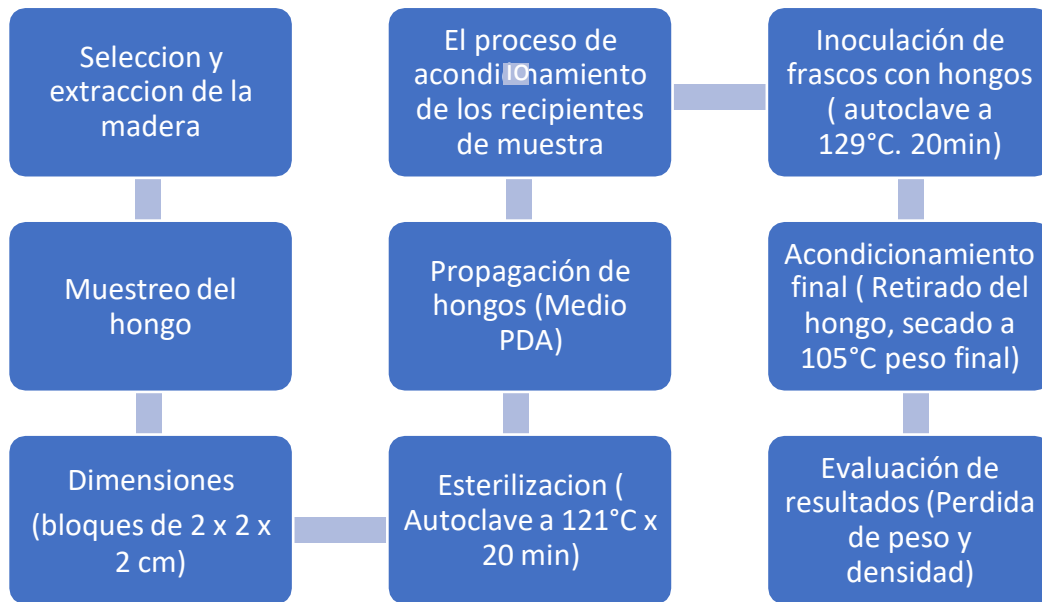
Seleccion y extraccion de la madera

Muestreo del hongo

Dimensiones (bloques de 2 x 2 x 2 cm)

Esterilizacion ( Autoclave a 121°C x 20 min)

Propagación de hongos (Medio PDA)

El proceso de acondicionamiento de los recipientes de muestra

Inoculación de frascos con hongos ( autoclave a 129°C. 20min)

Acondicionamiento final ( Retirado del hongo, secado a 105°C peso final)

Evaluación de resultados (Perdida de peso y densidad)